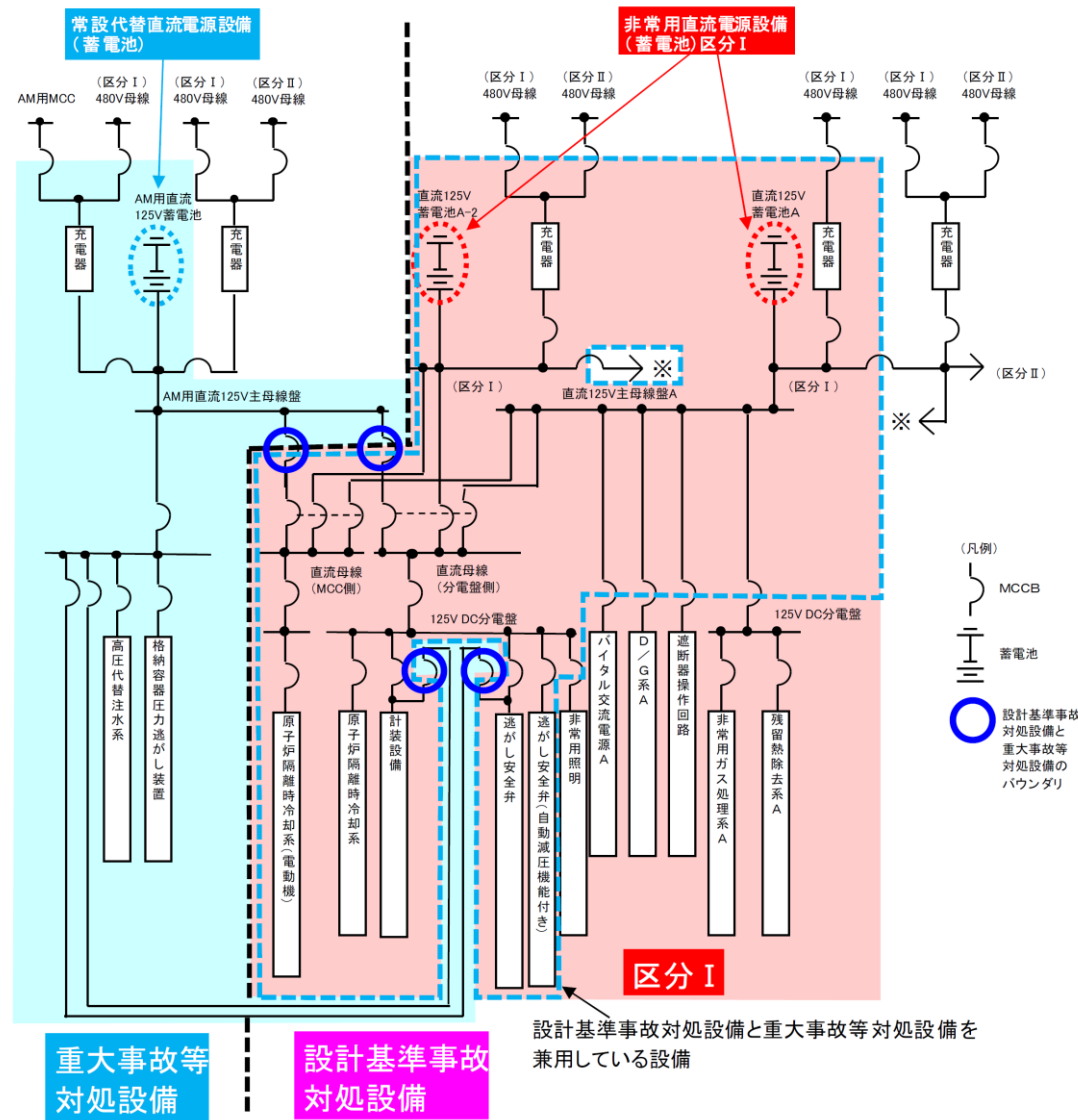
常設代替直流電源設備
(蓄電池)

非常用直流電源設備
(蓄電池)区分Ⅰ

AM用MCC

(区分Ⅰ)
480V母線

(区分Ⅰ)
480V母線

(区分Ⅱ)
480V母線

(区分Ⅰ)
480V母線

(区分Ⅱ)
480V母線

(区分Ⅰ)
480V母線

(区分Ⅰ)
480V母線

(区分Ⅱ)
480V母線

AM用直流
125V蓄電池

充電器

充電器

直流125V
蓄電池A-2

充電器

直流125V
蓄電池A

充電器

充電器

※

(区分Ⅰ)

直流125V主母線盤A

(区分Ⅰ)

(区分Ⅱ)

AM用直流125V主母線盤

※

直流母線
(MCC側)

直流母線
(分電盤側)

125V DC分電盤

125V DC分電盤

高圧代替注水系

格納容器圧力逃がし装置

原子炉隔離時冷却系(電動機)

原子炉隔離時冷却系

計装設備

逃がし安全弁

逃がし安全弁(自動減圧機能付き)

非常用照明

バイタル交流電源A

D/G系A

遮断器操作回路

非常用ガス処理系A

残留熱除去系A

(凡例)

MCCB

蓄電池

設計基準事故対処設備と重大事故等対処設備のバウンダリ

区分Ⅰ

設計基準事故対処設備と重大事故等対処設備を兼用している設備

重大事故等
対処設備

設計基準事故
対処設備